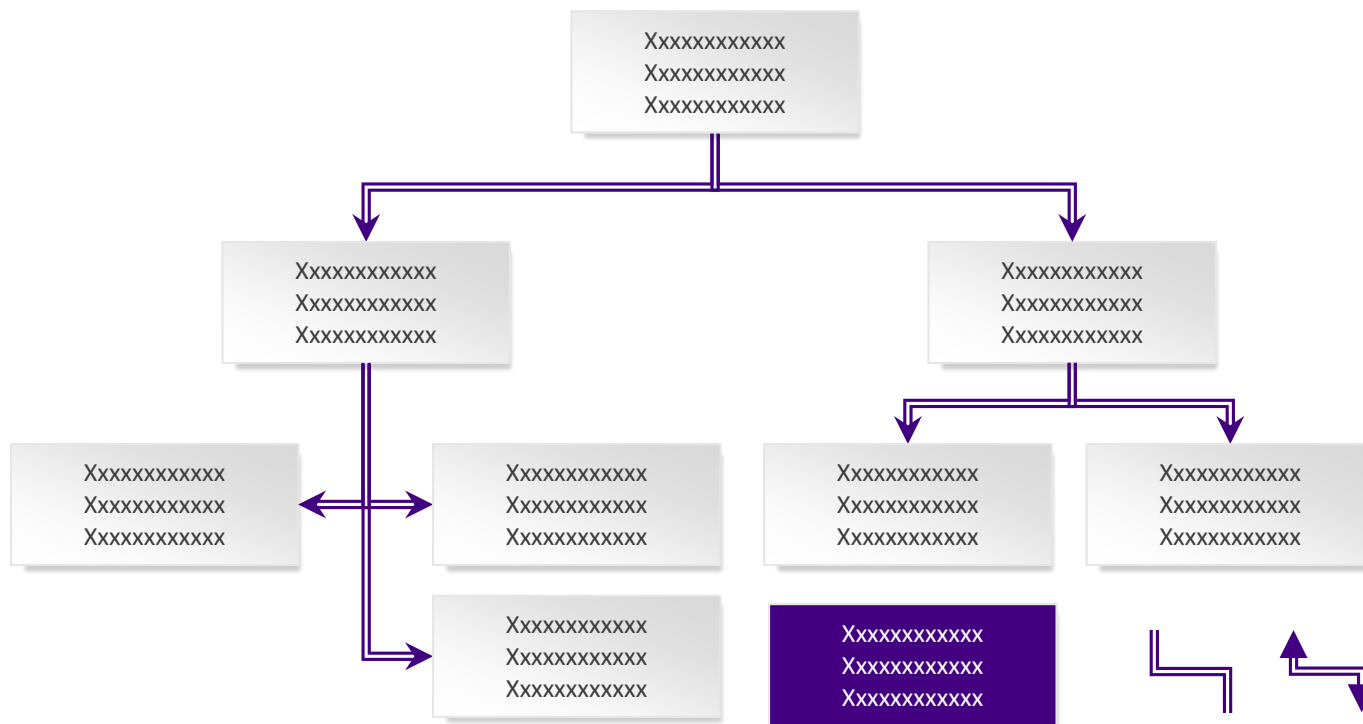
Xxxxxxxxxxxx
Xxxxxxxxxxxx
Xxxxxxxxxxxx

Xxxxxxxxxxxx
Xxxxxxxxxxxx
Xxxxxxxxxxxx

Xxxxxxxxxxxx
Xxxxxxxxxxxx
Xxxxxxxxxxxx

Xxxxxxxxxxxx
Xxxxxxxxxxxx
Xxxxxxxxxxxx

Xxxxxxxxxxxx
Xxxxxxxxxxxx
Xxxxxxxxxxxx

Xxxxxxxxxxxx
Xxxxxxxxxxxx
Xxxxxxxxxxxx

Xxxxxxxxxxxx
Xxxxxxxxxxxx
Xxxxxxxxxxxx

Xxxxxxxxxxxx
Xxxxxxxxxxxx
Xxxxxxxxxxxx

Xxxxxxxxxxxx
Xxxxxxxxxxxx
Xxxxxxxxxxxx